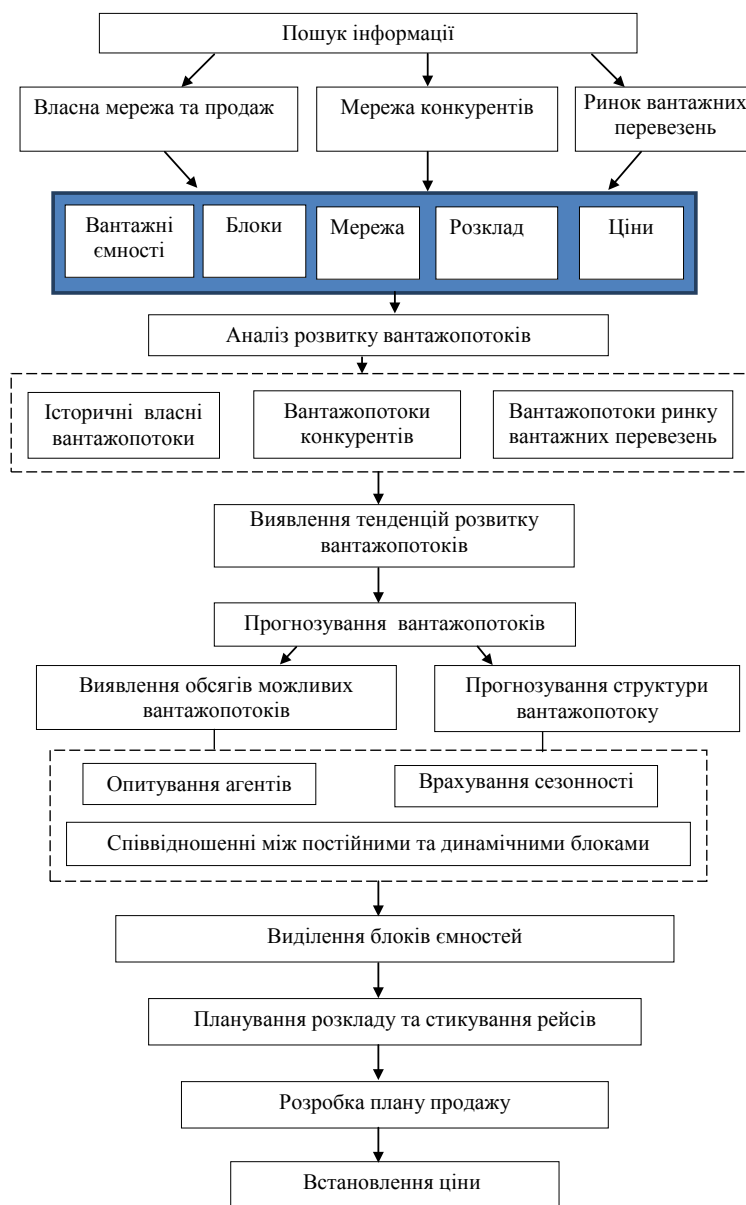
Пошук інформації

Власна мережа та продаж

Мережа конкурентів

Ринок вантажних перевезень

Вантажні ємності

Блоки

Мережа

Розклад

Ціни

Аналіз розвитку вантажопотоків

Історичні власні вантажопотоки

Вантажопотоки конкурентів

Вантажопотоки ринку вантажних перевезень

Виявлення тенденцій розвитку вантажопотоків

Прогнозування вантажопотоків

Виявлення обсягів можливих вантажопотоків

Прогнозування структури вантажопотоку

Опитування агентів

Врахування сезонності

Співвідношенні між постійними та динамічними блоками

Виділення блоків ємностей

Планування розкладу та стикування рейсів

Розробка плану продажу

Встановлення ціни